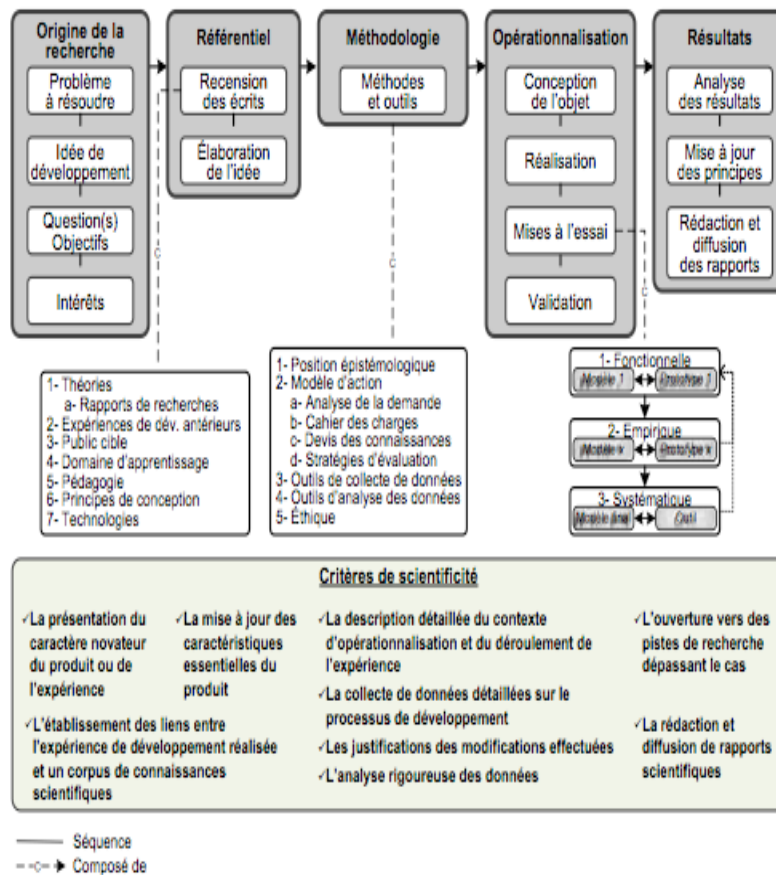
Origine de la recherche

Problème à résoudre

Idée de développement

Question(s) Objectifs

Intérêts

Référentiel

Recension des écrits

Élaboration de l'idée

Méthodologie

Méthodes et outils

Opérationnalisation

Conception de l'objet

Réalisation

Mises à l'essai

Validation

Résultats

Analyse des résultats

Mise à jour des principes

Rédaction et diffusion des rapports

c

c

c

1- Théories
a- Rapports de recherches
2- Expériences de dév. antérieurs
3- Public cible
4- Domaine d'apprentissage
5- Pédagogie
6- Principes de conception
7- Technologies

1- Position épistémologique
2- Modèle d'action
a- Analyse de la demande
b- Cahier des charges
c- Devis des connaissances
d- Stratégies d'évaluation
3- Outils de collecte de données
4- Outils d'analyse des données
5- Éthique

1- Fonctionnelle
Modèle 1
Prototype 1

2- Empirique
Modèle x
Prototype x

3- Systématique
Modèle final
Outil

Critères de scientificité

√La présentation du caractère novateur du produit ou de l'expérience

√La mise à jour des caractéristiques essentielles du produit

√L'établissement des liens entre l'expérience de développement réalisée et un corpus de connaissances scientifiques

√La description détaillée du contexte d'opérationnalisation et du déroulement de l'expérience

√La collecte de données détaillées sur le processus de développement

√Les justifications des modifications effectuées

√L'analyse rigoureuse des données

√L'ouverture vers des pistes de recherche dépassant le cas

√La rédaction et diffusion de rapports scientifiques

Séquence

Composé de